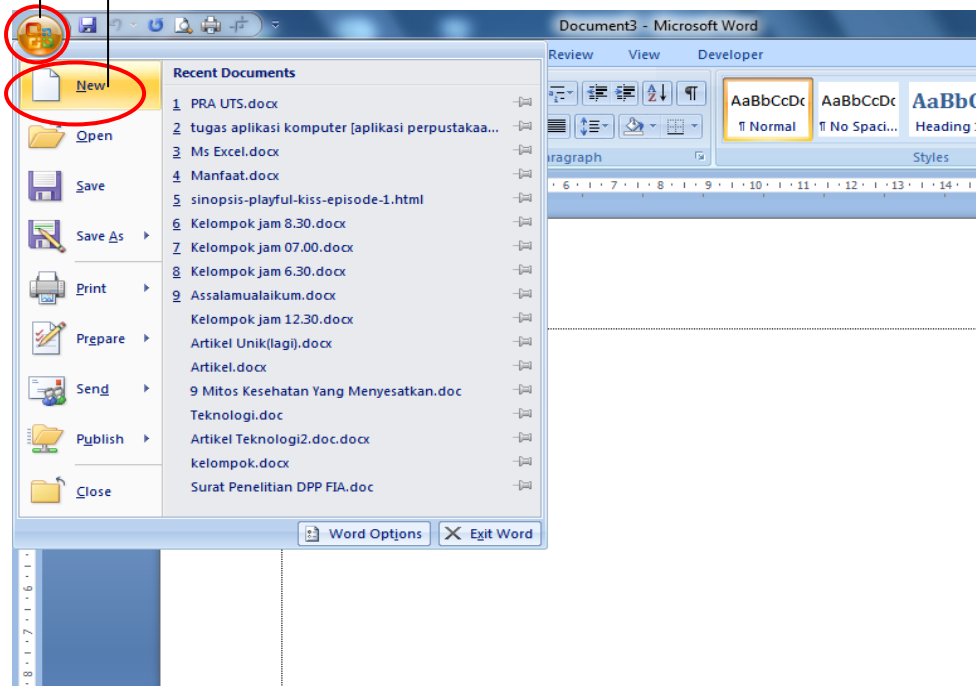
Document3 - Microsoft Word

Review View Developer

New
Open
Save
Save As
Print
Prepare
Send
Publish
Close

Recent Documents
1 PRA UTS.docx
2 tugas aplikasi komputer [aplikasi perpustakaa...
3 Ms Excel.docx
4 Manfaat.docx
5 sinopsis-playful-kiss-episode-1.html
6 Kelompok jam 8.30.docx
7 Kelompok jam 07.00.docx
8 Kelompok jam 6.30.docx
9 Assalamualaikum.docx
Kelompok jam 12.30.docx
Artikel Unik(lagi).docx
Artikel.docx
9 Mitos Kesehatan Yang Menyesatkan.doc
Teknologi.doc
Artikel Teknologi2.doc.docx
kelompok.docx
Surat Penelitian DPP FIA.doc

Word Options Exit Word

AaBbCcDc ¶ Normal
AaBbCcDc ¶ No Spaci...
AaBbC Heading 1

aragraph
Styles

6 · 7 · 8 · 9 · 10 · 11 · 12 · 13 · 14